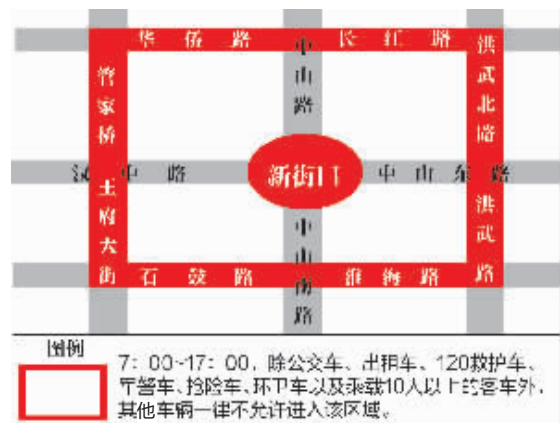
华侨路
长江路
中山路
洪武北路
管家桥
汉中路
新街口
中山东路
土府大街
洪武路
中山南路
石鼓路
淮海路

图例

7：00~17：00，除公交车、出租车、120救护车、警车、抢险车、环卫车以及乘载10人以上的客车外，其他车辆一律不允许进入该区域。